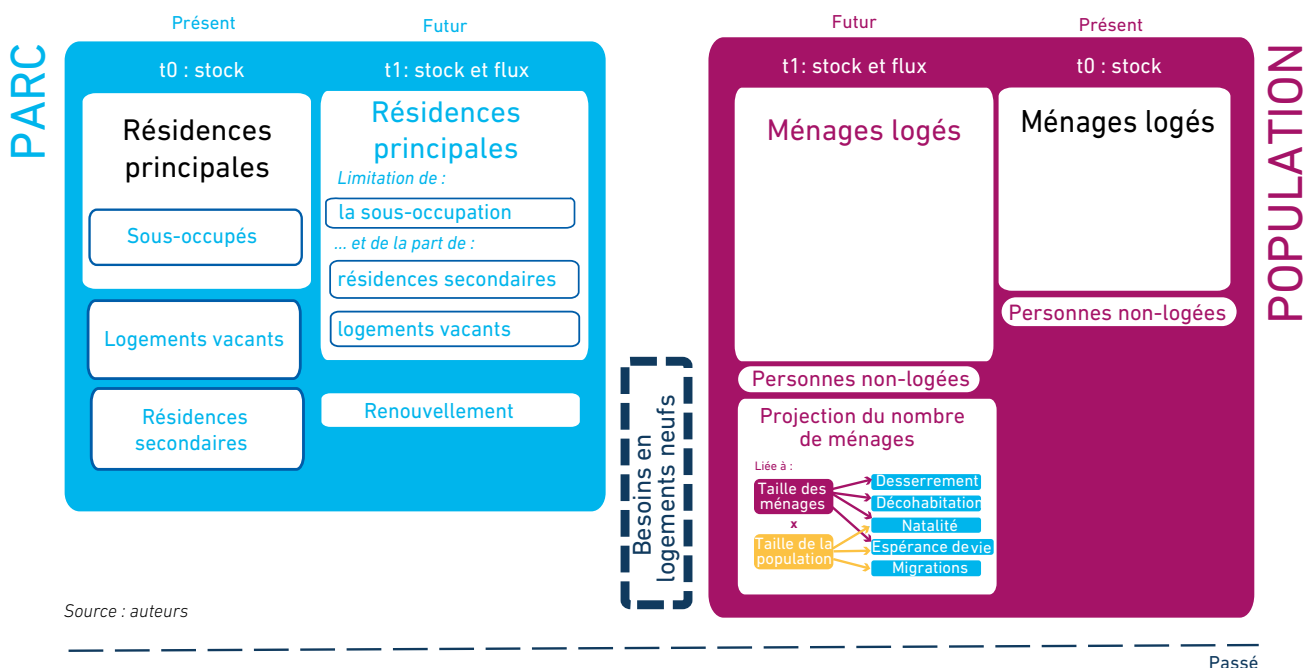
PARC

Présent

Futur

t0 : stock

t1: stock et flux

Résidences principales

Sous-occupés

Logements vacants

Résidences secondaires

Résidences principales

Limitation de :

la sous-occupation

... et de la part de :

résidences secondaires

logements vacants

Renouvellement

Besoins en logements neufs

Futur

Présent

t1: stock et flux

t0 : stock

Ménages logés

Ménages logés

Personnes non-logées

Personnes non-logées

Projection du nombre de ménages

Liée à :

Taille des ménages

x

Taille de la population

Desserrement

Décohabitation

Natalité

Espérance de vie

Migrations

POPULATION

Source : auteurs

Passé